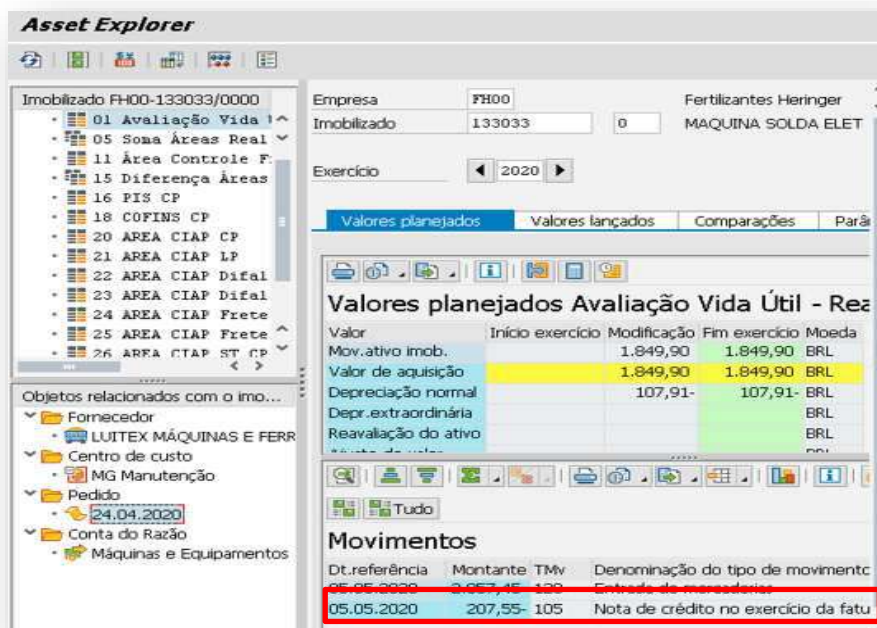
Asset Explorer

Imobilizado FH00-133033/0000
01 Avaliação Vida
05 Soma Áreas Real
11 Área Controle F
15 Diferença Áreas
16 PIS CP
18 COFINS CP
20 AREA CIAP CP
21 AREA CIAP LP
22 AREA CIAP Difal
23 AREA CIAP Difal
24 AREA CIAP Frete
25 AREA CIAP Frete
26 AREA CIAP ST CP

Objetos relacionados com o imo...
Fornecedor
LUITEX MÁQUINAS E FERR
Centro de custo
MG Manutenção
Pedido
24.04.2020
Conta do Razão
Máquinas e Equipamentos

Empresa FH00 Fertilizantes Heringer
Imobilizado 133033 0 MAQUINA SOLDA ELET

Exercício 2020

Valores planejados | Valores lançados | Comparações | Parâ

Valores planejados Avaliação Vida Útil - Rea

| Valor | Início exercício | Modificação | Fim exercício | Moeda |
|---|---|---|---|---|
| Mov.ativo imob. | | 1.849,90 | 1.849,90 | BRL |
| Valor de aquisição | | 1.849,90 | 1.849,90 | BRL |
| Depreciação normal | | 107,91- | 107,91- | BRL |
| Depr.extraordinária | | | | BRL |
| Reavaliação do ativo | | | | BRL |

Tudo

Movimentos

| Dt.referência | Montante | TMv | Denominação do tipo de movimento |
|---|---|---|---|
| 05.05.2020 | 2.057,45 | 120 | Entrada de mercadorias |
| 05.05.2020 | 207,55- | 105 | Nota de crédito no exercício da fatu |